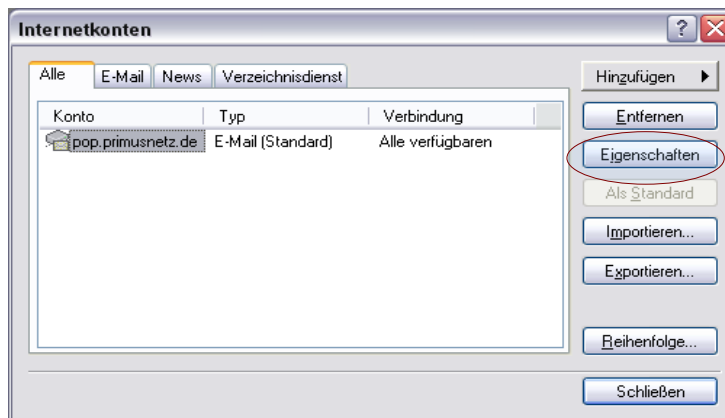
Internetkonten

Alle | E-Mail | News | Verzeichnisdienst

| Konto | Typ | Verbindung |
|---|---|---|
| pop.primusnetz.de | E-Mail (Standard) | Alle verfügbaren |

Hinzufügen
Entfernen
Eigenschaften
Als Standard
Importieren...
Exportieren...
Reihenfolge...
Schließen